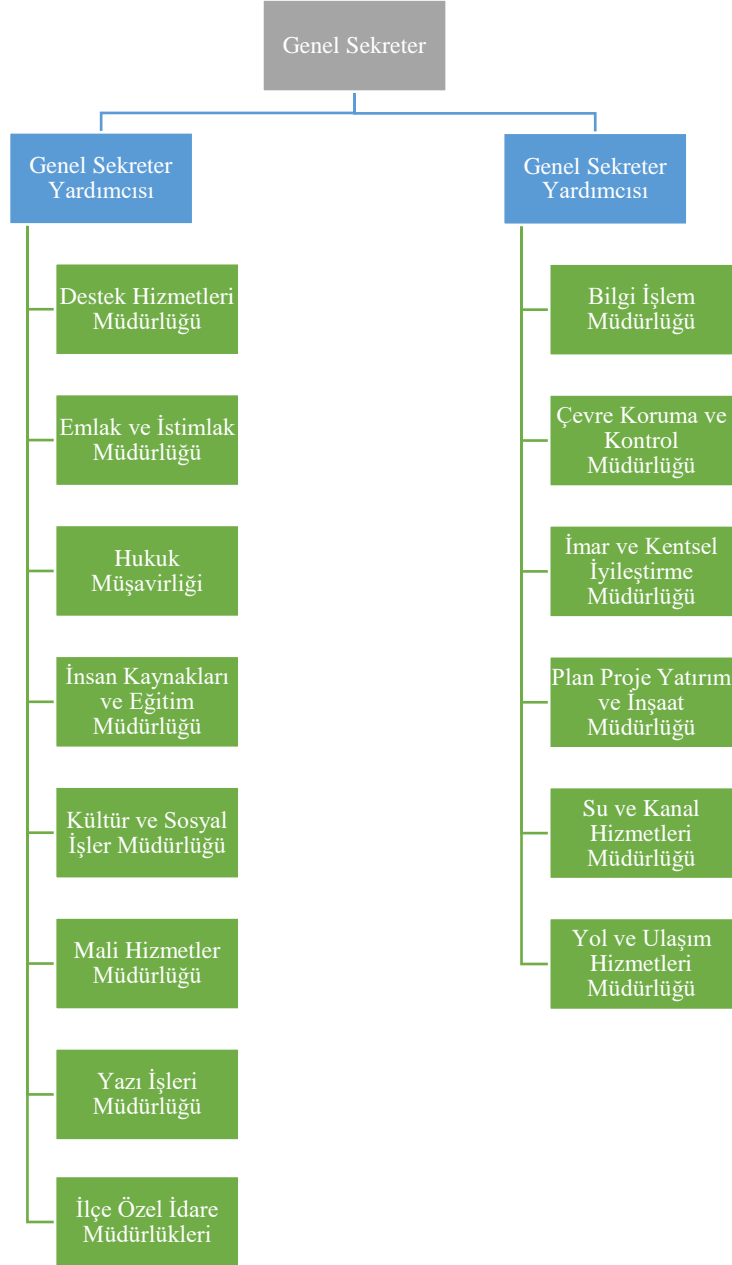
Genel Sekreter

Genel Sekreter Yardımcısı

Destek Hizmetleri Müdürlüğü

Emlak ve İstimlak Müdürlüğü

Hukuk Müşavirliği

İnsan Kaynakları ve Eğitim Müdürlüğü

Kültür ve Sosyal İşler Müdürlüğü

Mali Hizmetler Müdürlüğü

Yazı İşleri Müdürlüğü

İlçe Özel İdare Müdürlükleri

Genel Sekreter Yardımcısı

Bilgi İşlem Müdürlüğü

Çevre Koruma ve Kontrol Müdürlüğü

İmar ve Kentsel İyileştirme Müdürlüğü

Plan Proje Yatırım ve İnşaat Müdürlüğü

Su ve Kanal Hizmetleri Müdürlüğü

Yol ve Ulaşım Hizmetleri Müdürlüğü